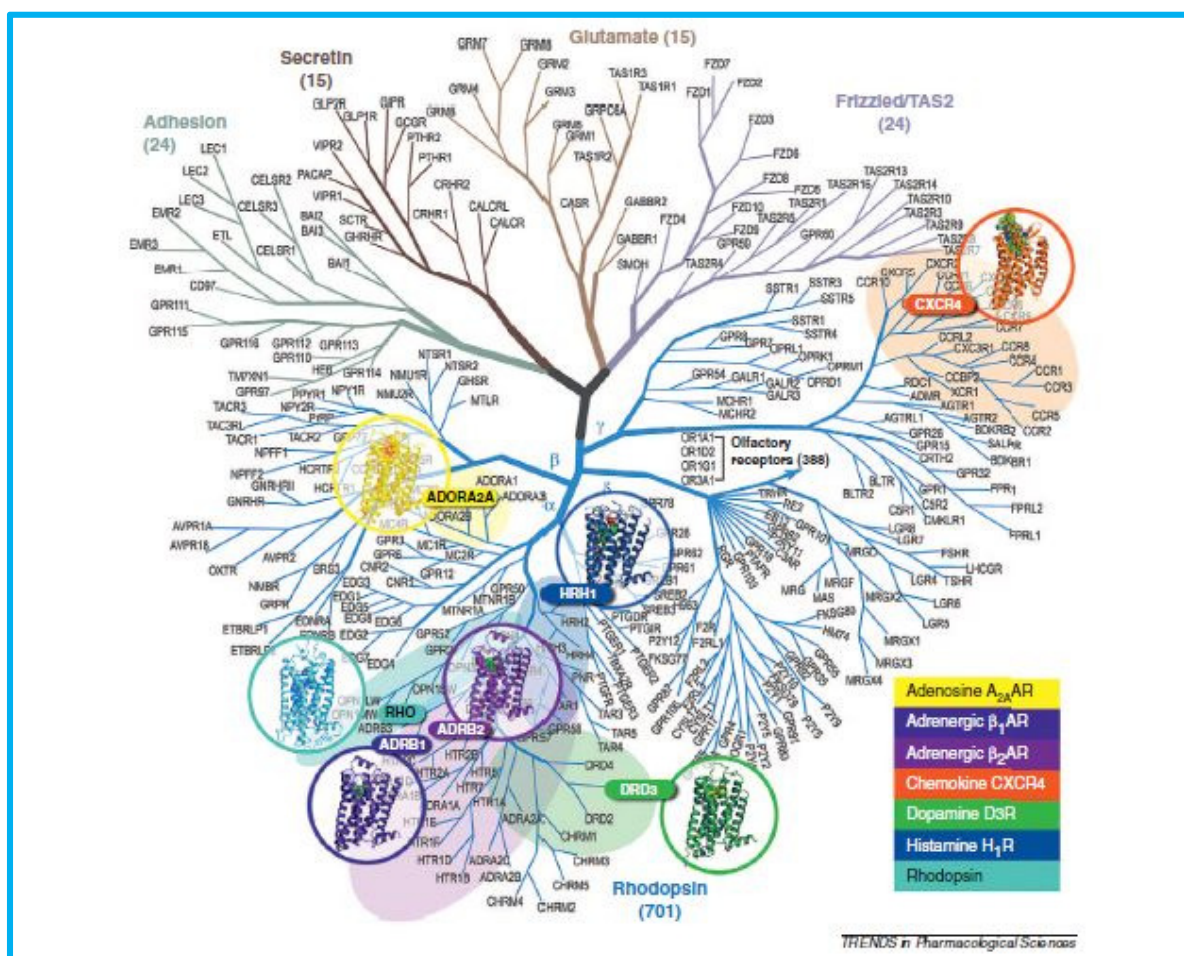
Glutamate (15)

Secretin (15)

Adhesion (24)

Frizzled/TAS2 (24)

GRM7 GRM8 GRM2 GRM4 GRM3 GRM6 GRM1 GRM5 TAS1R3 TAS1R1 GPRC6A TAS1R2 CASR GABBR2 GABBR1 SMOH

GLP2R GIPR GLP1R GCGR VIPR2 PTHR2 PTHR1 PACAP VIPR1 CRHR2 CRHR1 CALCRL CALCR SCTR GHRHR BAI2 BAI3 BAI1

LEC1 LEC2 LEC3 CELSR2 CELSR3 CELSR1 EMR2 ETL EMR3 EMR1 CD97 GPR111 GPR115

FZD7 FZD2 FZD1 FZD3 FZD6 FZD8 FZD5 FZD10 FZD9 FZD4 GPR60 TAS2R4 TAS2R16 TAS2R1 TAS2R5 TAS2R13 TAS2R14 TAS2R10 TAS2R3 TAS2R9

CXCR4

SSTR1 SSTR3 SSTR5 SSTR2 SSTR4 OPRL1 OPRK1 OPRM1 OPRD1 GALR1 GALR2 GALR3 MCHR1 MCHR2 GPR54

CCR10 CCRL2 CX3CR1 CCR8 CCR4 CCR1 CCR3 CCBP2 XCR1 ADMR AGTR1 AGTRL1 AGTR2 BDKRB2 BDKBR1 SALPR GPR25 GPR15 CRTH2 GPR32 CCR5 CCR2

GPR116 GPR112 GPR113 GPR110 HE6 GPR114 TM7XN1 GPR97 NTSR1 NTSR2 GHSR MTLR NMU1R NMU2R PPYR1 NPY1R NPY2R TACR3 TAC3RL TACR1 TACR2 NPFF1 NPFF2 HCRTR GNRHRII GNRHR

Olfactory receptors (388)
OR1A1 OR1D2 OR1G1 OR3A1

$\gamma$ $\beta$ $\alpha$ $\delta$

ADORA2A ADORA1 ADORA3 ADORA2B MC4R MC1R MC2R

AVPR1A AVPR1B AVPR2 OXTR NMBR GPR3 GPR6 CNR2 CNR1 GPR12 EDG3 EDG1 EDG5 EDG8 EDG2 EDG4 EDG6 EDG7 GRPR ETBRLP1 ETBRLP2 EDNRA EDNRB GPR50 MTNR1A MTNR1B GPR52

HRH1 HRH2 PTGDR PTGIR P2Y12 F2R F2RL1 FKSG77

BLTR BLTR2 C5R1 C3R2 CMKLR1 FPR1 FPRL2 FPRL1 GPR1 LGR8 LGR7 FSHR LHCGR TSHR LGR4 LGR6 LGR5 MRG MAS MRGF MRGX2 MRGX1 MRGX3 MRGX4 MRGD

RHO OPN4 ADRB3 ADRB2 ADRB1 HTR2C HTR2A HTR2B HTR4 HTR7 HTR1A HTR1E HTR1F HTR1D HTR1B ADRA1A ADRA2A ADRA2C ADRA2B TAR3 TAR4 TAR5 DRD4 DRD2 DRD3 CHRM1 CHRM3 CHRM5 CHRM2 CHRM4

Rhodopsin (701)

Adenosine $A_{2A}$AR
Adrenergic $\beta_1$AR
Adrenergic $\beta_2$AR
Chemokine CXCR4
Dopamine D3R
Histamine $H_1$R
Rhodopsin

TRENDS in Pharmacological Sciences